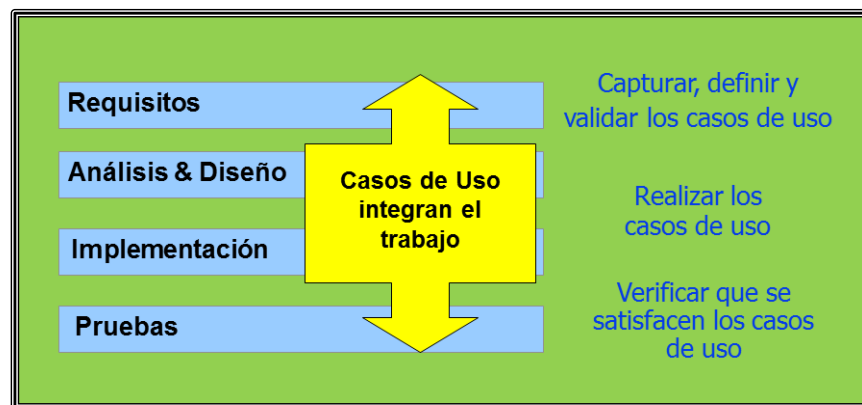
Requisitos

Análisis & Diseño

Implementación

Pruebas

Casos de Uso integran el trabajo

Capturar, definir y validar los casos de uso

Realizar los casos de uso

Verificar que se satisfacen los casos de uso